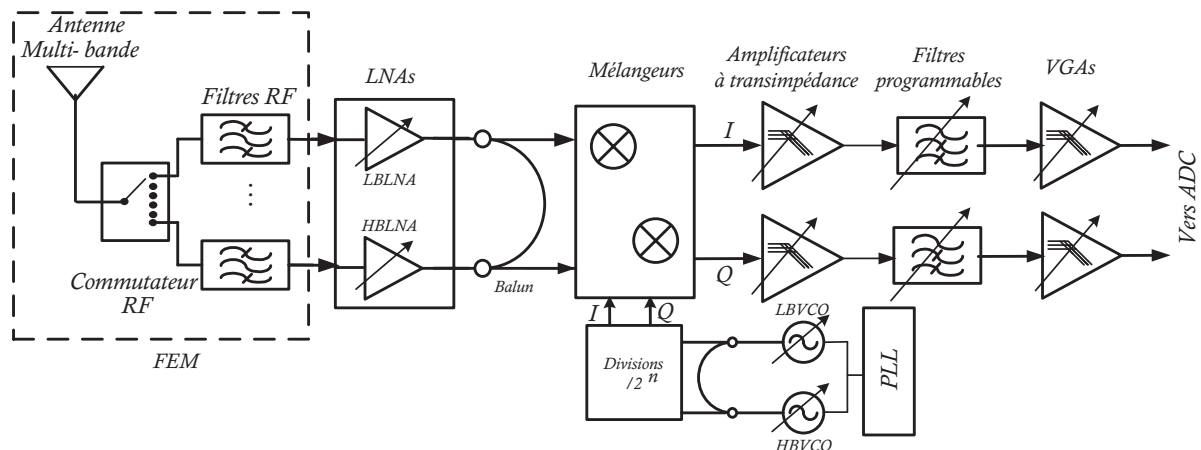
Antenne Multi- bande

Filtres RF

Commutateur RF

FEM

LNAs

LBLNA

HBLNA

Balun

Mélangeurs

I

Q

Amplificateurs à transimpédance

Filtres programmables

VGAs

Vers ADC

I

Q

Divisions $/2^n$

LBVCO

HBVCO

PLL